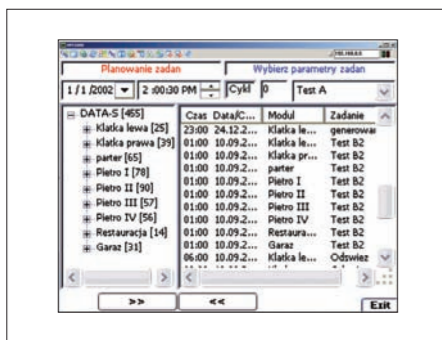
Planowanie zadan

Wybierz parametry zadan

1 / 1 /2002

2 :00:30 PM

Cykl

0

Test A

DATA-S [455]

Klatka lewa [25]

Klatka prawa [39]

parter [65]

Pietro I [78]

Pietro II [90]

Pietro III [57]

Pietro IV [56]

Restauracja [14]

Garaz [31]

| Czas | Data/C... | Modul | Zadanie |
|---|---|---|---|
| 23:00 | 24.12.2... | Klatka le... | generowa |
| 01:00 | 10.09.2... | Klatka le... | Test B2 |
| 01:00 | 10.09.2... | Klatka pr... | Test B2 |
| 01:00 | 10.09.2... | parter | Test B2 |
| 01:00 | 10.09.2... | Pietro I | Test B2 |
| 01:00 | 10.09.2... | Pietro II | Test B2 |
| 01:00 | 10.09.2... | Pietro III | Test B2 |
| 01:00 | 10.09.2... | Pietro IV | Test B2 |
| 01:00 | 10.09.2... | Restaura... | Test B2 |
| 01:00 | 10.09.2... | Garaz | Test B2 |
| 06:00 | 10.09.2... | Klatka le... | Odswiez |

>>

<<

Exit